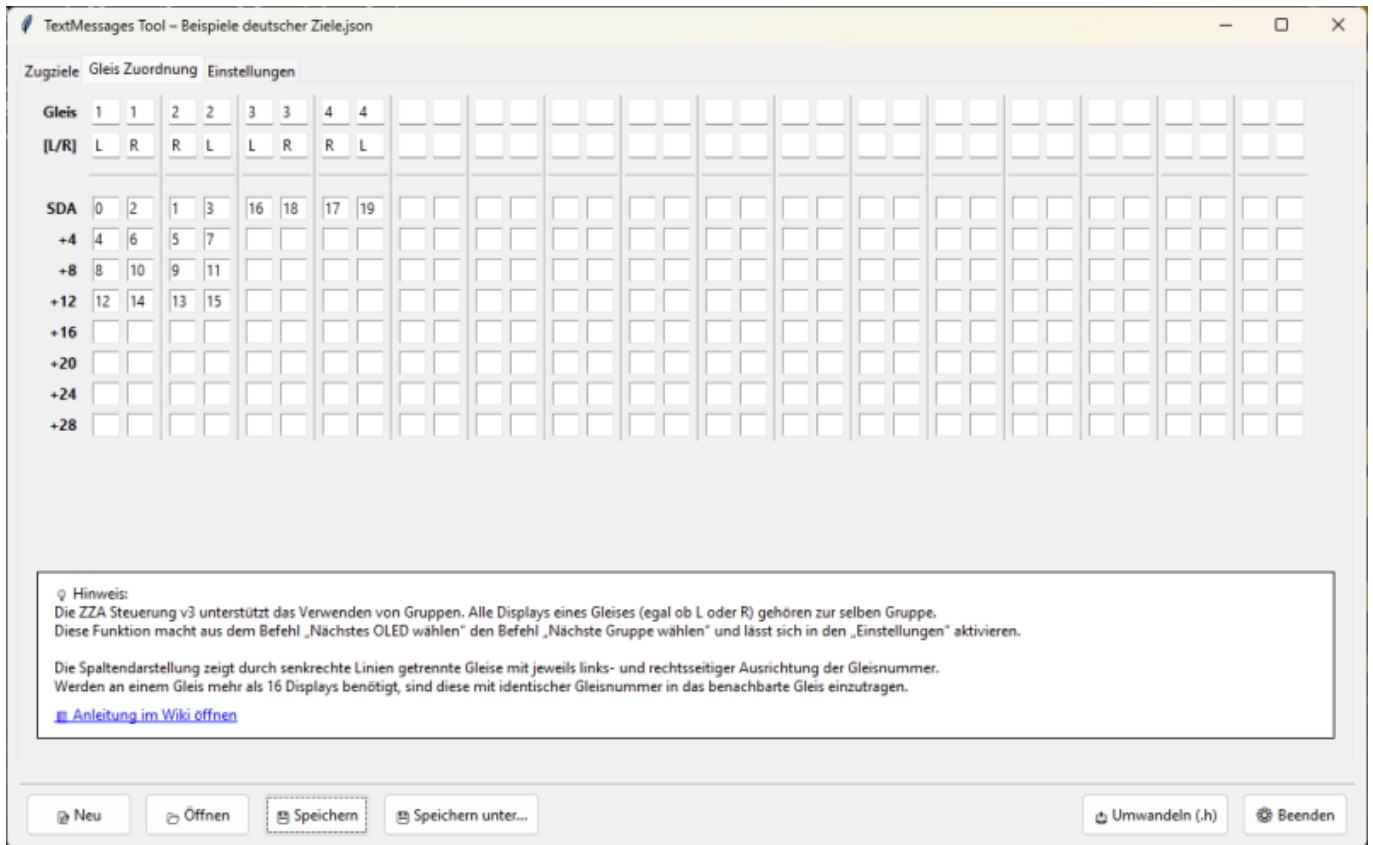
TextMessages Tool – Beispiele deutscher Ziele.json

Zugziele Gleis Zuordnung Einstellungen

| | | | | | | | | |
|---|---|---|---|---|---|---|---|---|
| Gleis | 1 | 1 | 2 | 2 | 3 | 3 | 4 | 4 |
| [L/R] | L | R | R | L | L | R | R | L |
| SDA | 0 | 2 | 1 | 3 | 16 | 18 | 17 | 19 |
| +4 | 4 | 6 | 5 | 7 | | | | |
| +8 | 8 | 10 | 9 | 11 | | | | |
| +12 | 12 | 14 | 13 | 15 | | | | |
| +16 | | | | | | | | |
| +20 | | | | | | | | |
| +24 | | | | | | | | |
| +28 | | | | | | | | |

Hinweis:
Die ZZA Steuerung v3 unterstützt das Verwenden von Gruppen. Alle Displays eines Gleises (egal ob L oder R) gehören zur selben Gruppe.
Diese Funktion macht aus dem Befehl „Nächstes OLED wählen" den Befehl „Nächste Gruppe wählen" und lässt sich in den „Einstellungen" aktivieren.

Die Spaltendarstellung zeigt durch senkrechte Linien getrennte Gleise mit jeweils links- und rechtsseitiger Ausrichtung der Gleisnummer.
Werden an einem Gleis mehr als 16 Displays benötigt, sind diese mit identischer Gleisnummer in das benachbarte Gleis einzutragen.

Anleitung im Wiki öffnen

Neu Öffnen Speichern Speichern unter... Umwandeln (.h) Beenden